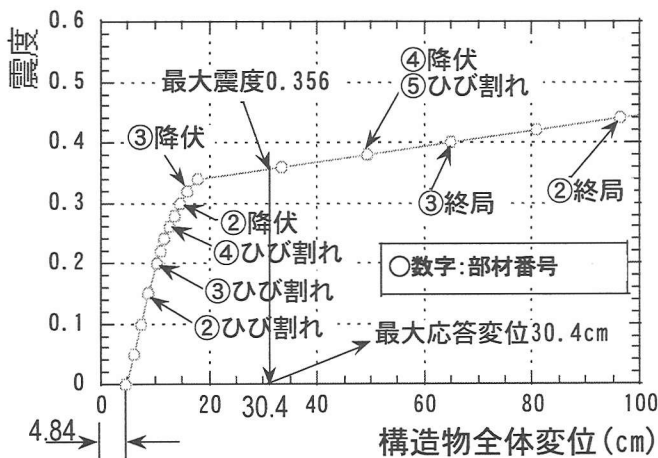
震度

0.6
0.5
0.4
0.3
0.2
0.1
0

最大震度0.356

④降伏
⑤ひび割れ

③降伏

②降伏
④ひび割れ
③ひび割れ
②ひび割れ

③終局

②終局

○数字:部材番号

最大応答変位30.4cm

0
20
30.4
40
60
80
100

4.84

構造物全体変位(cm)